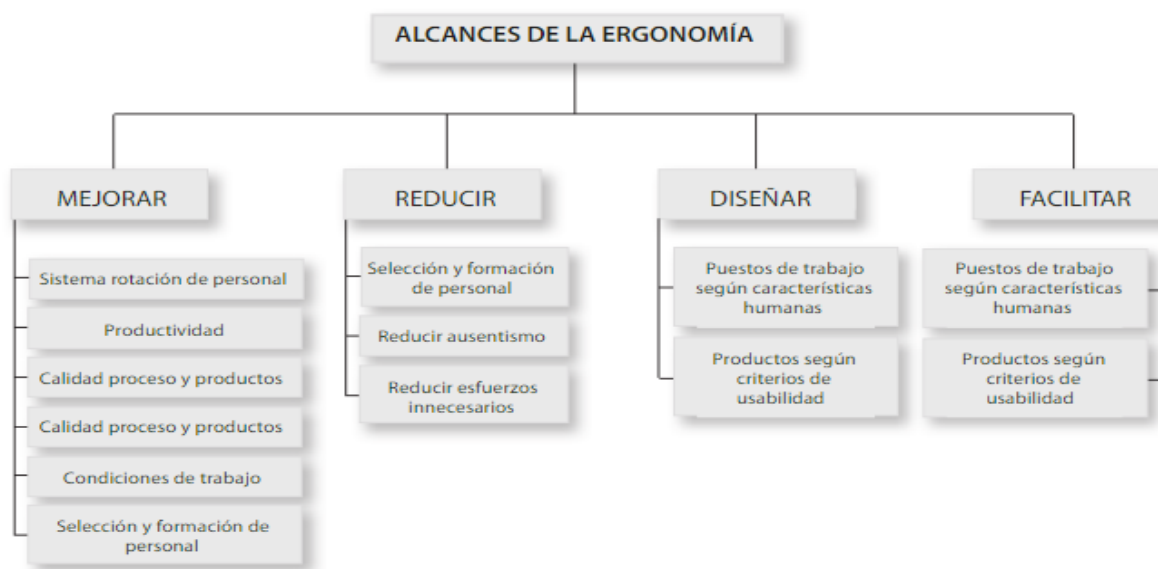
ALCANCES DE LA ERGONOMÍA

MEJORAR

Sistema rotación de personal

Productividad

Calidad proceso y productos

Calidad proceso y productos

Condiciones de trabajo

Selección y formación de personal

REDUCIR

Selección y formación de personal

Reducir ausentismo

Reducir esfuerzos innecesarios

DISEÑAR

Puestos de trabajo según características humanas

Productos según criterios de usabilidad

FACILITAR

Puestos de trabajo según características humanas

Productos según criterios de usabilidad